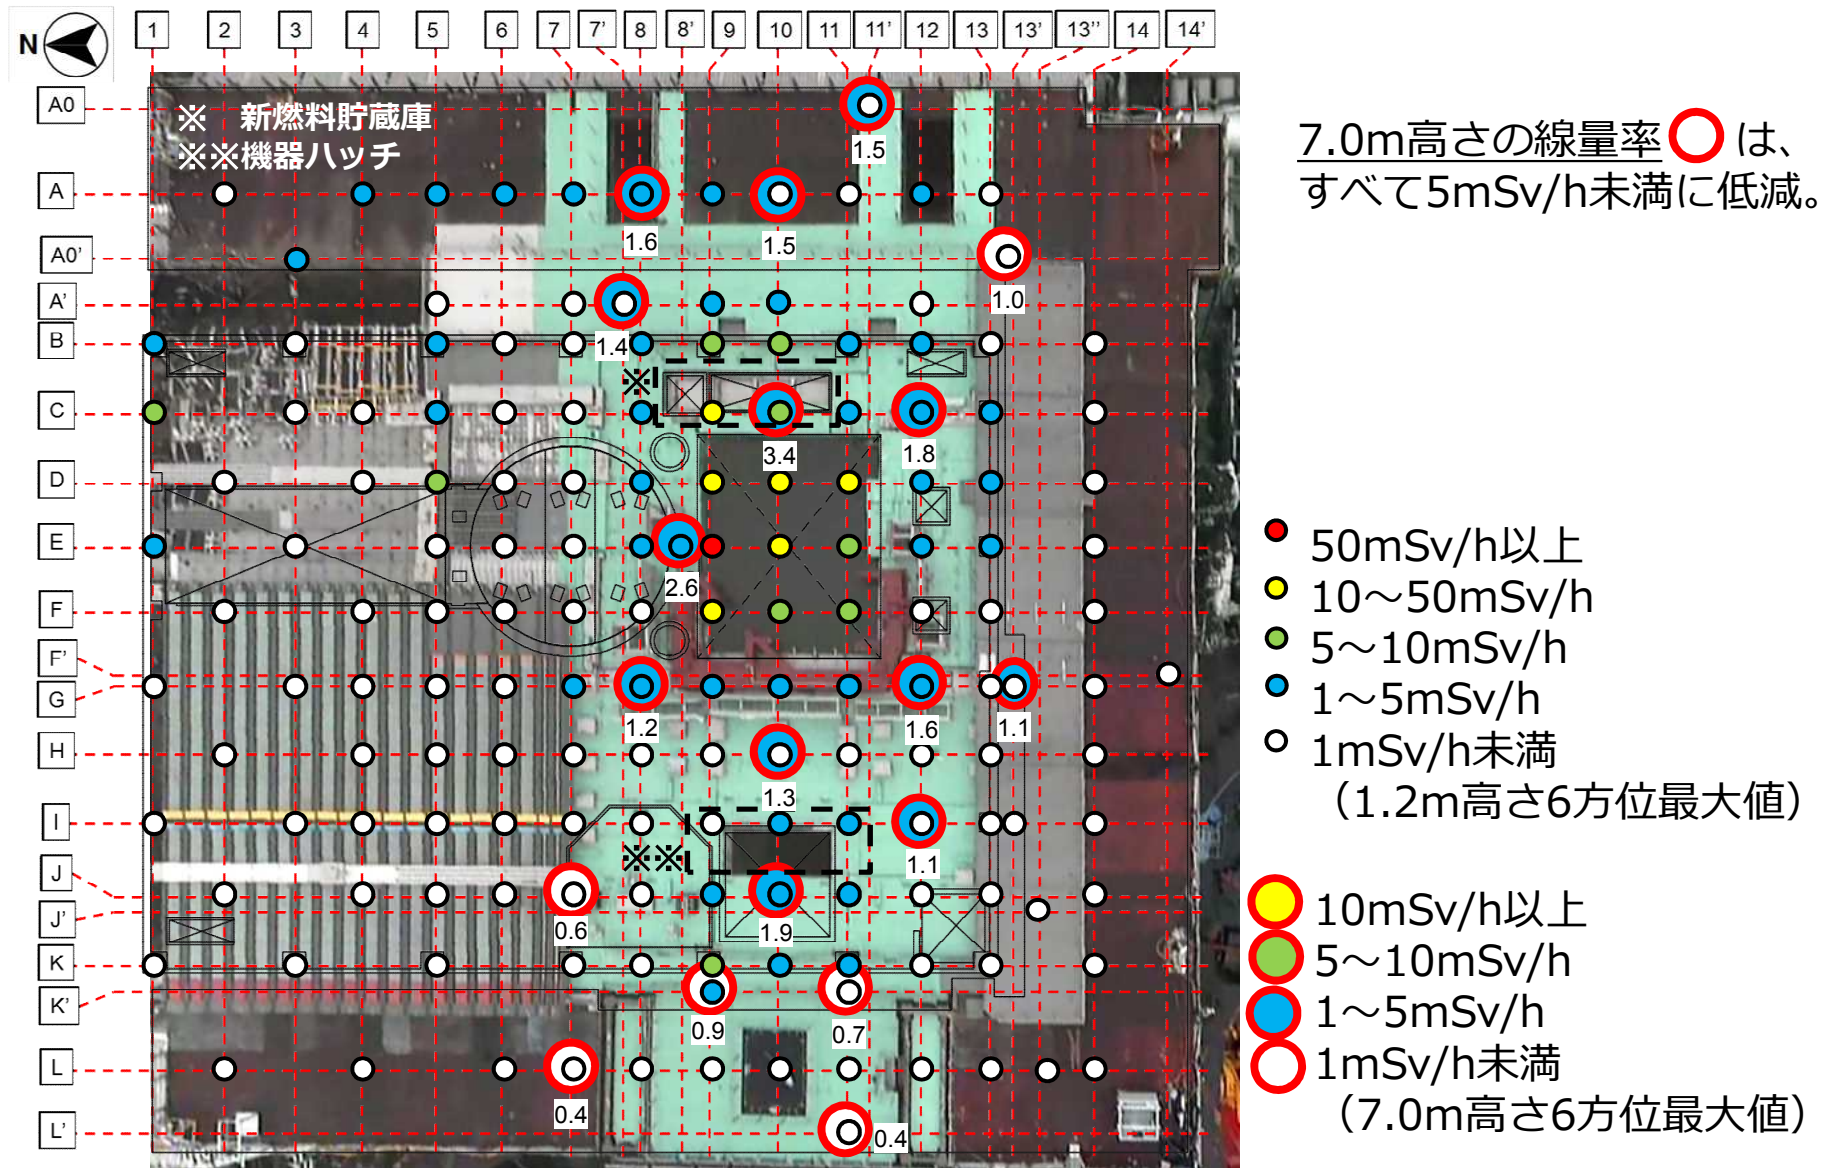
N

1 2 3 4 5 6 7 7' 8 8' 9 10 11 11' 12 13 13' 13'' 14 14'

A0
A
A0'
A'
B
C
D
E
F
F'
G
H
I
J
J'
K
K'
L
L'

※　新燃料貯蔵庫
※※機器ハッチ

※
※※

1.5
1.6
1.5
1.0
1.4
3.4
1.8
2.6
1.2
1.6
1.1
1.3
1.1
0.6
1.9
0.9
0.7
0.4
0.4

7.0m高さの線量率○は、すべて5mSv/h未満に低減。

50mSv/h以上
10～50mSv/h
5～10mSv/h
1～5mSv/h
1mSv/h未満
（1.2m高さ6方位最大値）

10mSv/h以上
5～10mSv/h
1～5mSv/h
1mSv/h未満
（7.0m高さ6方位最大値）